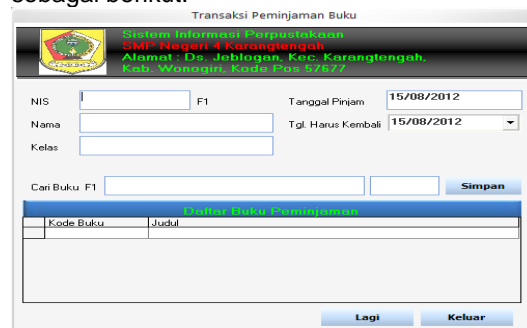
sebagai berikut.

Transaksi Peminjaman Buku

Sistem Informasi Perpustakaan
SMP Negeri 4 Karangtengah
Alamat : Ds. Jeblogan, Kec. Karangtengah, Kab. Wonogiri, Kode Pos 57677

NIS F1
Nama
Kelas

Tanggal Pinjam 15/08/2012
Tgl. Harus Kembali 15/08/2012

Cari Buku F1
Simpan

Daftar Buku Peminjaman

| Kode Buku | Judul |
|---|---|

Lagi
Keluar